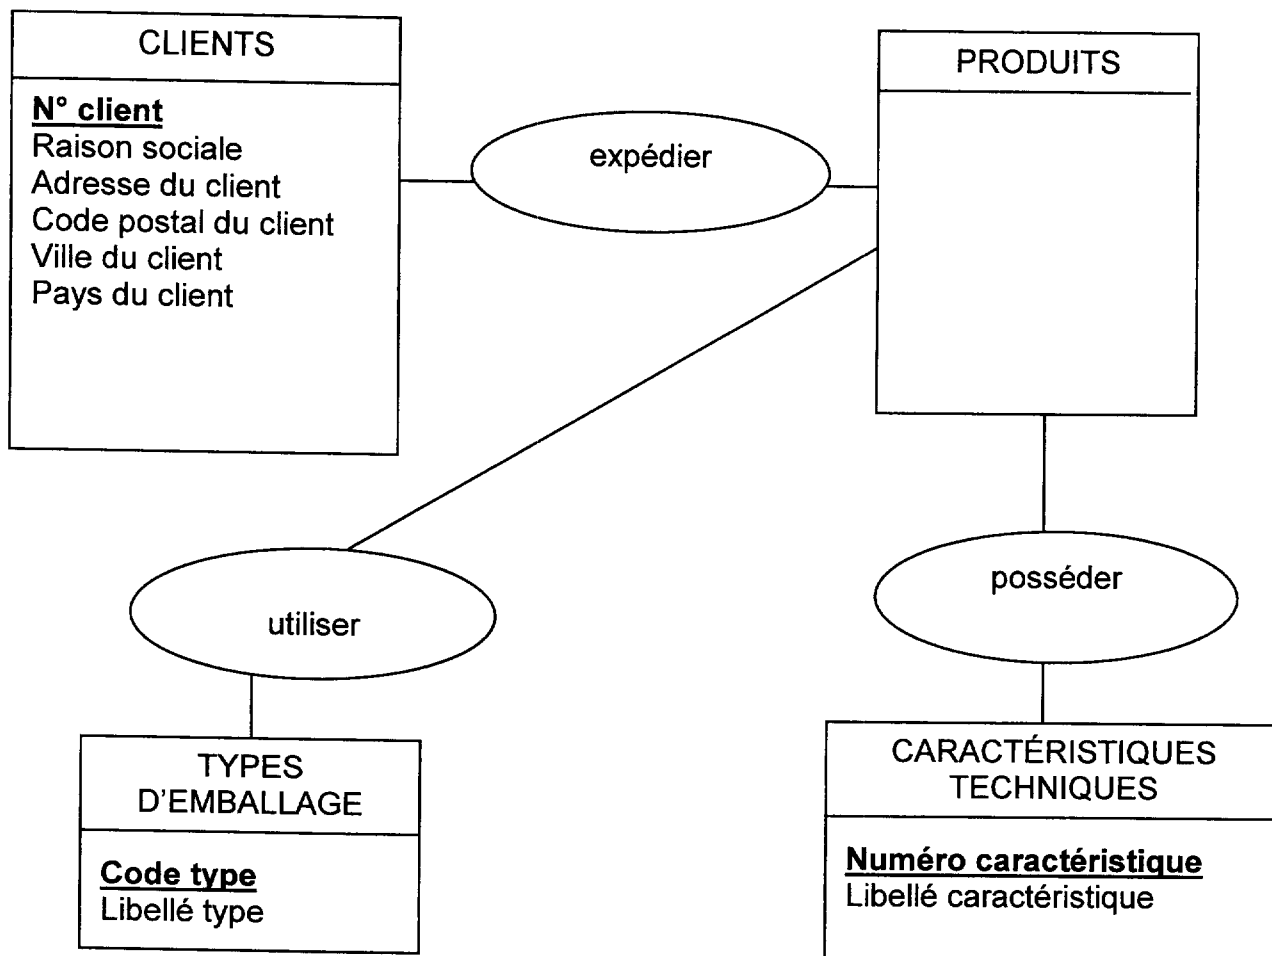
CLIENTS

N° client
Raison sociale
Adresse du client
Code postal du client
Ville du client
Pays du client

expédier

PRODUITS

utiliser

posséder

TYPES D'EMBALLAGE

Code type
Libellé type

CARACTÉRISTIQUES TECHNIQUES

Numéro caractéristique
Libellé caractéristique